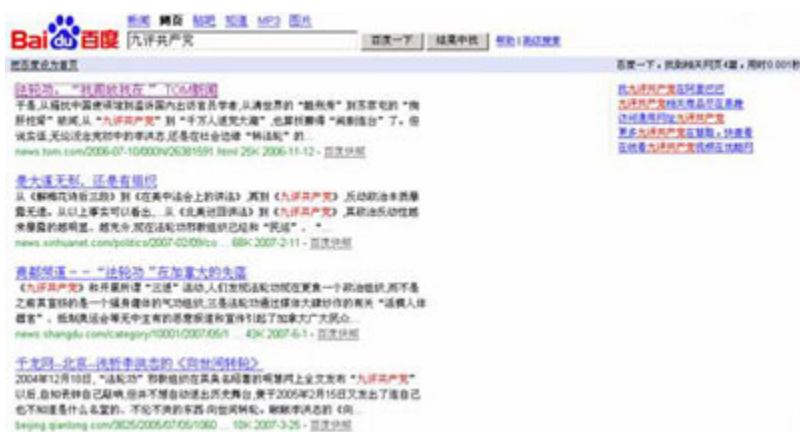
Bai百度 新闻 网页 贴吧 知道 MP3 图片
九评共产党 百度一下 结果中找 帮助 | 高级搜索

把百度设为首页 百度一下，找到相关网页4篇，用时0.001秒

法轮功，"我周的我在" TOM新闻
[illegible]
news.tom.com/2006-07-10/000N/26381591.html 25K 2006-11-12 - 百度快照

最大谎无耻，还要有组织
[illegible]《九评共产党》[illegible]
news.xinhuanet.com/politics/2007-02/09/co... 68K 2007-2-11 - 百度快照

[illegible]"法轮功"在加速大的失落
《九评共产党》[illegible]
news.shangdu.com/category/10001/2007/05/1... 43K 2007-6-1 - 百度快照

千龙网--北京--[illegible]
2004年12月18日，"法轮功"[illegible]"九评共产党"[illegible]
beijing.qianlong.com/3825/2005/07/05/1060... 10K 2007-3-25 - 百度快照

在九评共产党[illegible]
九评共产党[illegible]
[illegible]九评共产党
更多九评共产党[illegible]
在线看九评共产党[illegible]